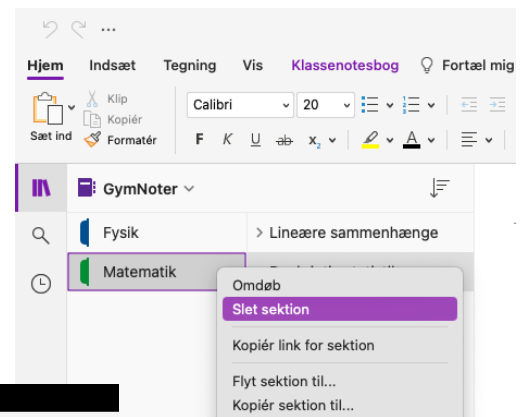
...
Hjem Indsæt Tegning Vis Klassenotesbog Fortæl mig

Klip
Kopiér
Sæt ind Formatér

Calibri 20

F K U ab $x_2$ A

GymNoter

Fysik
Matematik

> Lineære sammenhænge
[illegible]

Omdøb
Slet sektion
Kopiér link for sektion
Flyt sektion til...
Kopiér sektion til...